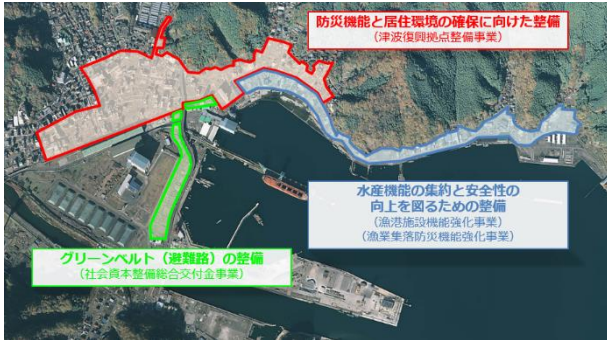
防災機能と居住環境の確保に向けた整備
（津波復興拠点整備事業）

水産機能の集約と安全性の向上を図るための整備
（漁港施設機能強化事業）
（漁業集落防災機能強化事業）

グリーンベルト（避難路）の整備
（社会資本整備総合交付金事業）